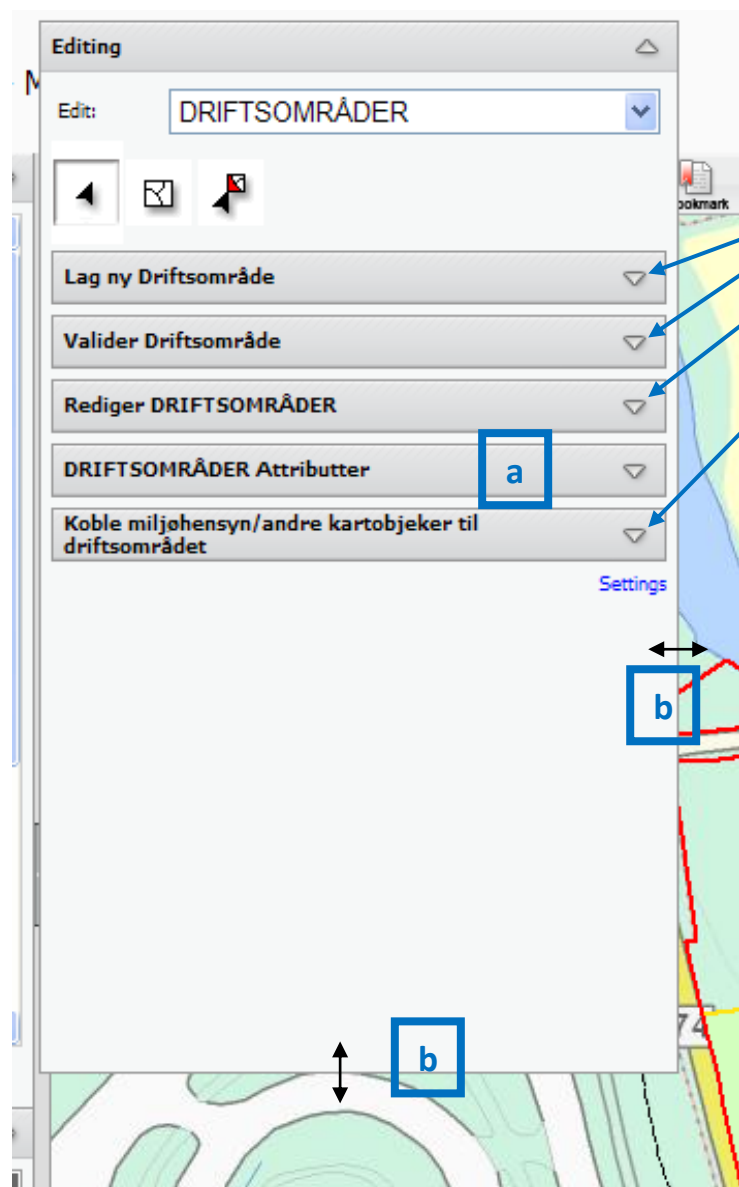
Editing

Edit: DRIFTSOMRÅDER

ookmark

Lag ny Driftsområde

Valider Driftsområde

Rediger DRIFTSOMRÅDER

DRIFTSOMRÅDER Attributter

a

Koble miljøhensyn/andre kartobjeker til driftsområdet

Settings

b

b